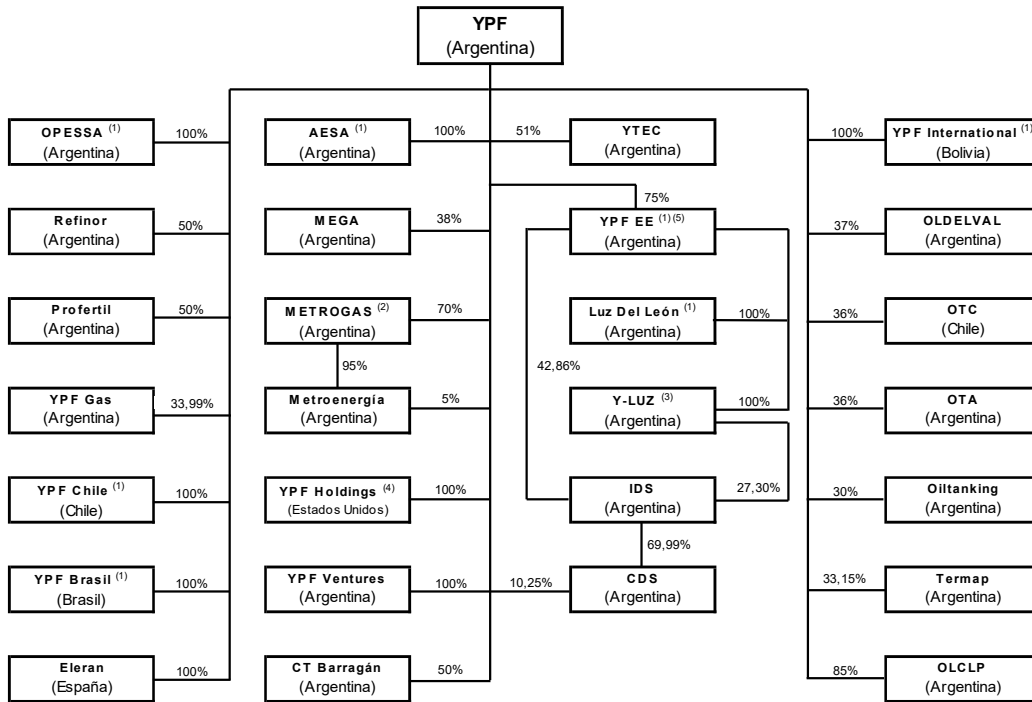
YPF
(Argentina)

OPESSA $^{(1)}$
(Argentina)
100%

Refinor
(Argentina)
50%

Profertil
(Argentina)
50%

YPF Gas
(Argentina)
33,99%

YPF Chile $^{(1)}$
(Chile)
100%

YPF Brasil $^{(1)}$
(Brasil)
100%

Eleran
(España)
100%

AESA $^{(1)}$
(Argentina)
100%

MEGA
(Argentina)
38%

METROGAS $^{(2)}$
(Argentina)
70%

95%

Metroenergía
(Argentina)
5%

YPF Holdings $^{(4)}$
(Estados Unidos)
100%

YPF Ventures
(Argentina)
100%

CT Barragán
(Argentina)
50%

51%
YTEC
(Argentina)

75%
YPF EE $^{(1)(5)}$
(Argentina)

Luz Del León $^{(1)}$
(Argentina)
100%

42,86%

Y-LUZ $^{(3)}$
(Argentina)
100%

IDS
(Argentina)
27,30%

69,99%

10,25%
CDS
(Argentina)

100%
YPF International $^{(1)}$
(Bolivia)

37%
OLDELVAL
(Argentina)

36%
OTC
(Chile)

36%
OTA
(Argentina)

30%
Oiltanking
(Argentina)

33,15%
Termap
(Argentina)

85%
OLCLP
(Argentina)